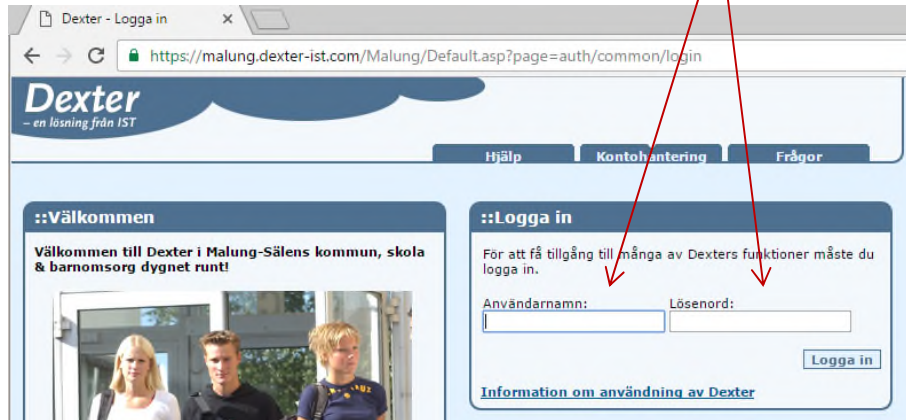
Dexter - Logga in

https://malung.dexter-ist.com/Malung/Default.asp?page=auth/common/login

Dexter
– en lösning från IST

Hjälp
Kontohantering
Frågor

::Välkommen

Välkommen till Dexter i Malung-Sälens kommun, skola & barnomsorg dygnet runt!

::Logga in

För att få tillgång till många av Dexters funktioner måste du logga in.

Användarnamn:
Lösenord:

Logga in

Information om användning av Dexter